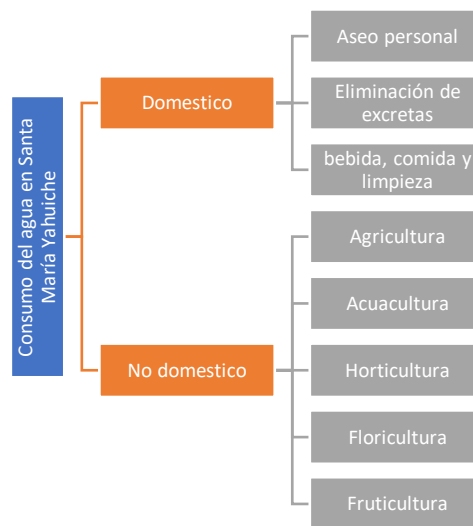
Consumo del agua en Santa María Yahuiche

Domestico

Aseo personal

Eliminación de excretas

bebida, comida y limpieza

No domestico

Agricultura

Acuacultura

Horticultura

Floricultura

Fruticultura